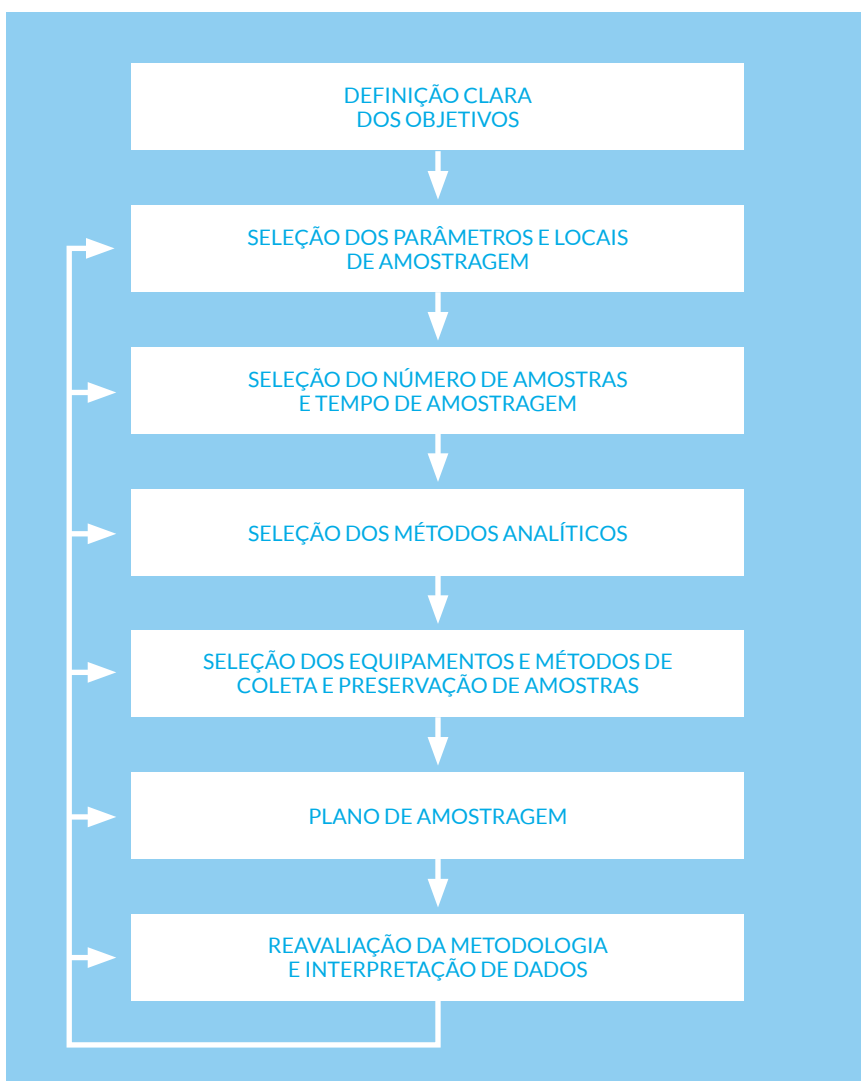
DEFINIÇÃO CLARA
DOS OBJETIVOS

SELEÇÃO DOS PARÂMETROS E LOCAIS
DE AMOSTRAGEM

SELEÇÃO DO NÚMERO DE AMOSTRAS
E TEMPO DE AMOSTRAGEM

SELEÇÃO DOS MÉTODOS ANALÍTICOS

SELEÇÃO DOS EQUIPAMENTOS E MÉTODOS DE
COLETA E PRESERVAÇÃO DE AMOSTRAS

PLANO DE AMOSTRAGEM

REAVALIAÇÃO DA METODOLOGIA
E INTERPRETAÇÃO DE DADOS